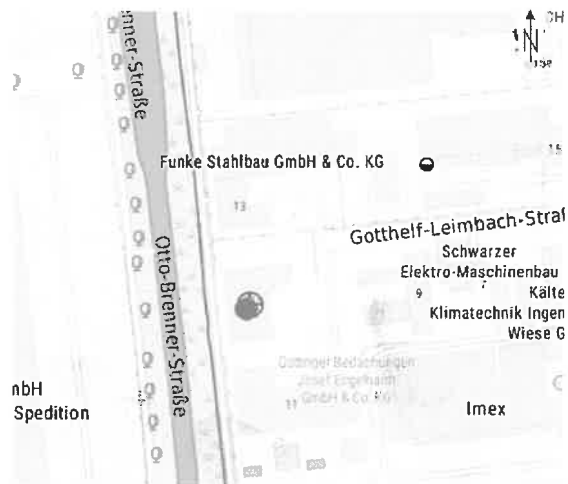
Otto-Brenner-Straße
CH
N
Funke Stahlbau GmbH & Co. KG
15
13
Gotthelf-Leimbach-Straß
Schwarzer
Elektro-Maschinenbau
9
Kälte
Klimatechnik Ingen
Wiese G
Otto-Brenner-Straße
nbH
Spedition
Göttinger Bedachungen Josef Engelhardt GmbH & Co. KG
11
Imex